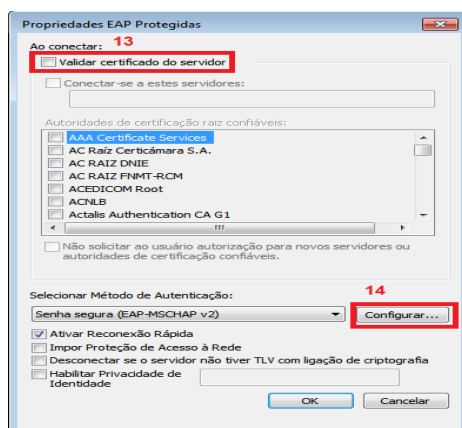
Propriedades EAP Protegidas

Ao conectar: 13

Validar certificado do servidor

Conectar-se a estes servidores:

Autoridades de certificação raiz confiáveis:

AAA Certificate Services
AC Raíz Certicámara S.A.
AC RAIZ DNIE
AC RAIZ FNMT-RCM
ACEDICOM Root
ACNLB
Actalis Authentication CA G1

Não solicitar ao usuário autorização para novos servidores ou autoridades de certificação confiáveis.

Selecionar Método de Autenticação: 14

Senha segura (EAP-MSCHAP v2)

Configurar...

Ativar Reconexão Rápida

Impor Proteção de Acesso à Rede

Desconectar se o servidor não tiver TLV com ligação de criptografia

Habilitar Privacidade de Identidade

OK

Cancelar